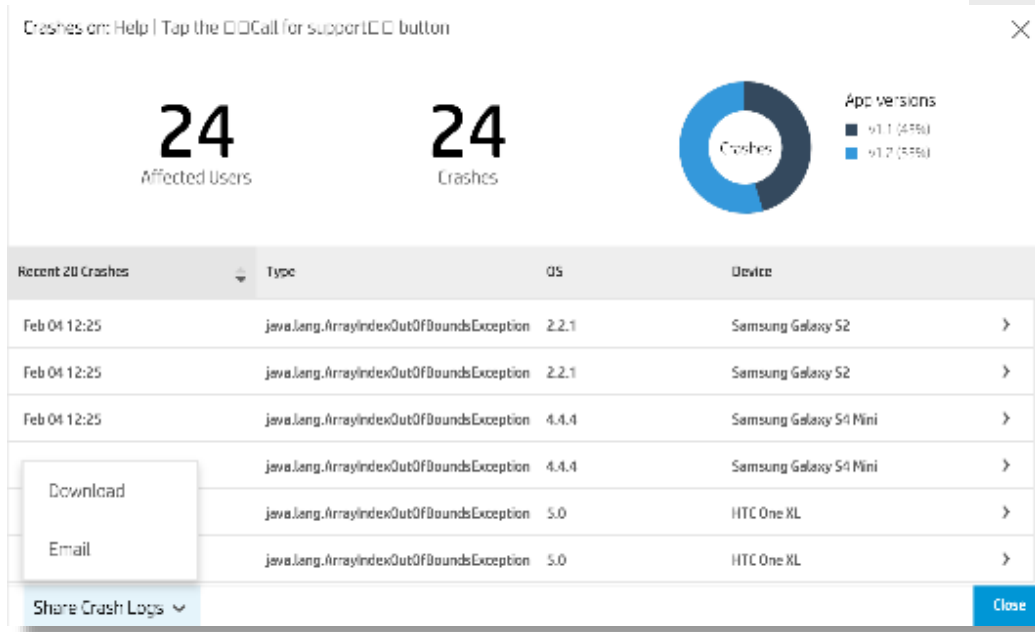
Crashes on: Help | Tap the □□Call for support□□ button

24
Affected Users

24
Crashes

Crashes

App versions
v1.1 (47%)
v1.2 (53%)

| Recent 20 Crashes | Type | OS | Device | |
|---|---|---|---|---|
| Feb 04 12:25 | java.lang.ArrayIndexOutOfBoundsException | 2.2.1 | Samsung Galaxy S2 | › |
| Feb 04 12:25 | java.lang.ArrayIndexOutOfBoundsException | 2.2.1 | Samsung Galaxy S2 | › |
| Feb 04 12:25 | java.lang.ArrayIndexOutOfBoundsException | 4.4.4 | Samsung Galaxy S4 Mini | › |
| | java.lang.ArrayIndexOutOfBoundsException | 4.4.4 | Samsung Galaxy S4 Mini | › |
| | java.lang.ArrayIndexOutOfBoundsException | 5.0 | HTC One XL | › |
| | java.lang.ArrayIndexOutOfBoundsException | 5.0 | HTC One XL | › |

Download
Email

Share Crash Logs

Close